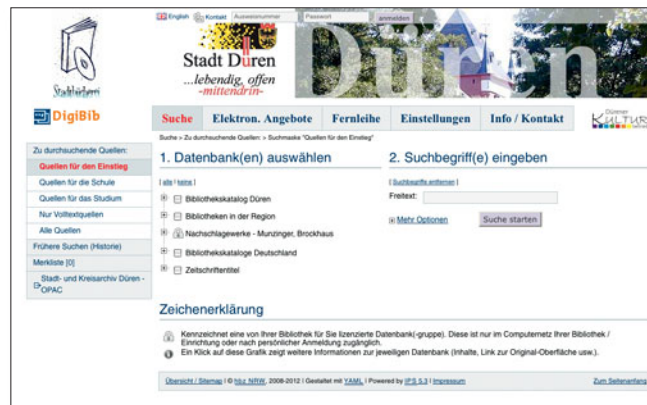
English Kontakt Ausweisnummer Passwort anmelden

Stadtbücherei

Stadt Düren
...lebendig, offen -mittendrin-

Düren

DigiBib

Suche | Elektron. Angebote | Fernleihe | Einstellungen | Info / Kontakt

Dürener KULTUR

Suche > Zu durchsuchende Quellen: > Suchmaske "Quellen für den Einstieg"

Zu durchsuchende Quellen:
Quellen für den Einstieg
Quellen für die Schule
Quellen für das Studium
Nur Volltextquellen
Alle Quellen
Frühere Suchen (Historie)
Merkliste [0]
Stadt- und Kreisarchiv Düren - OPAC

1. Datenbank(en) auswählen

[ alle | keine ]

Bibliothekskatalog Düren
Bibliotheken in der Region
Nachschlagewerke - Munzinger, Brockhaus
Bibliothekskataloge Deutschland
Zeitschriftentitel

2. Suchbegriff(e) eingeben

[ Suchbegriffe entfernen ]

Freitext:

Mehr Optionen

Suche starten

Zeichenerklärung

Kennzeichnet eine von Ihrer Bibliothek für Sie lizenzierte Datenbank(-gruppe). Diese ist nur im Computernetz Ihrer Bibliothek / Einrichtung oder nach persönlicher Anmeldung zugänglich.

Ein Klick auf diese Grafik zeigt weitere Informationen zur jeweiligen Datenbank (Inhalte, Link zur Original-Oberfläche usw.).

Übersicht / Sitemap | © hbz NRW, 2008-2012 | Gestaltet mit YAML | Powered by IPS 5.3 | Impressum

Zum Seitenanfang